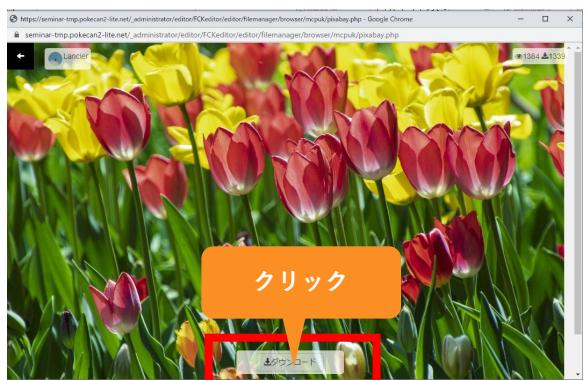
https://seminar-tmp.pokecan2-lite.net/_administrator/editor/FCKeditor/editor/filemanager/browser/mcpuk/pixabay.php - Google Chrome

seminar-tmp.pokecan2-lite.net/_administrator/editor/FCKeditor/editor/filemanager/browser/mcpuk/pixabay.php

←

Lancier

1364 1339

クリック

ダウンロード